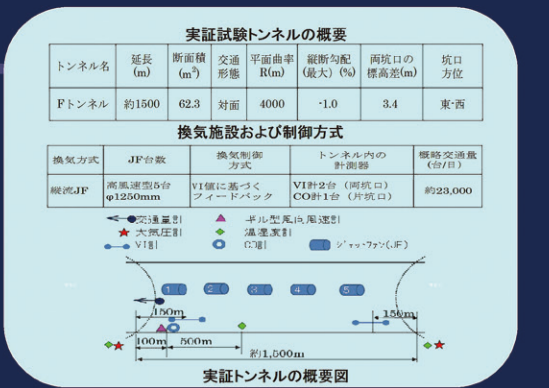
実証試験トンネルの概要

| トンネル名 | 延長(m) | 断面積($m^2$) | 交通形態 | 平面曲率R(m) | 縦断勾配(最大)(%) | 両坑口の標高差(m) | 坑口方位 |
|---|---|---|---|---|---|---|---|
| Fトンネル | 約1500 | 62.3 | 対面 | 4000 | -1.0 | 3.4 | 東-西 |

換気施設および制御方式

| 換気方式 | JF台数 | 換気制御方式 | トンネル内の計測器 | 概略交通量(台/日) |
|---|---|---|---|---|
| 縦流JF | 高風速型5台 φ1250mm | VI値に基づくフィードバック | VI計2台(両坑口) CO計1台(片坑口) | 約23,000 |

交通量計
大気圧計
VI計
ギル型風向風速計
温湿度計
CO計
ジェットファン(JF)

1 2 3 4 5

150m
150m
100m
500m
約1,500m

実証トンネルの概要図